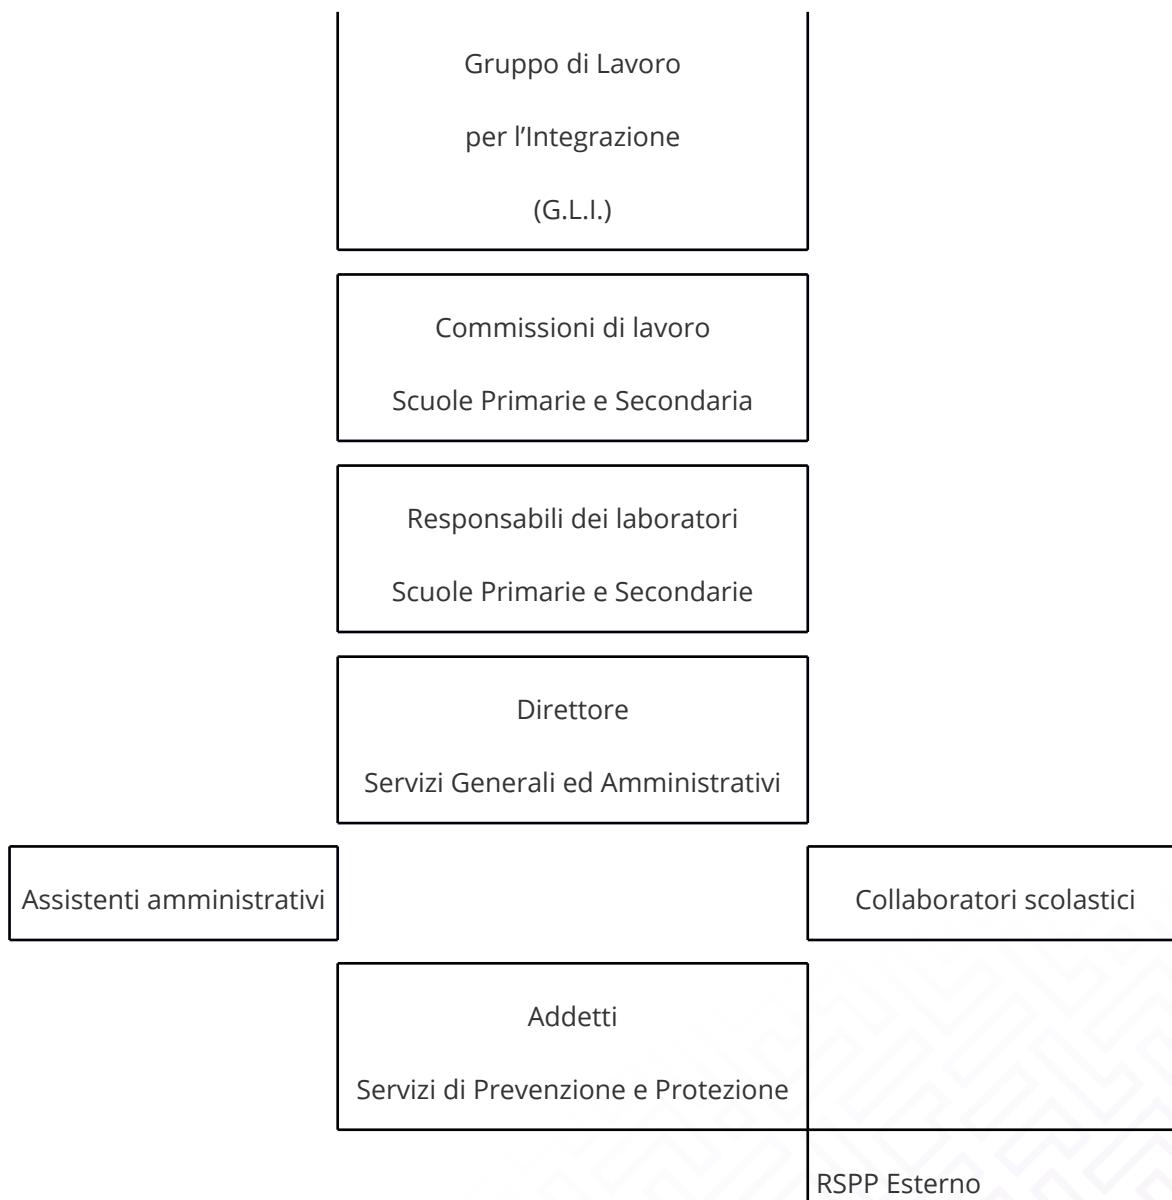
Gruppo di Lavoro

per l’Integrazione

(G.L.I.)

Commissioni di lavoro

Scuole Primarie e Secondaria

Responsabili dei laboratori

Scuole Primarie e Secondarie

Direttore

Servizi Generali ed Amministrativi

Assistenti amministrativi

Collaboratori scolastici

Addetti

Servizi di Prevenzione e Protezione

RSPP Esterno